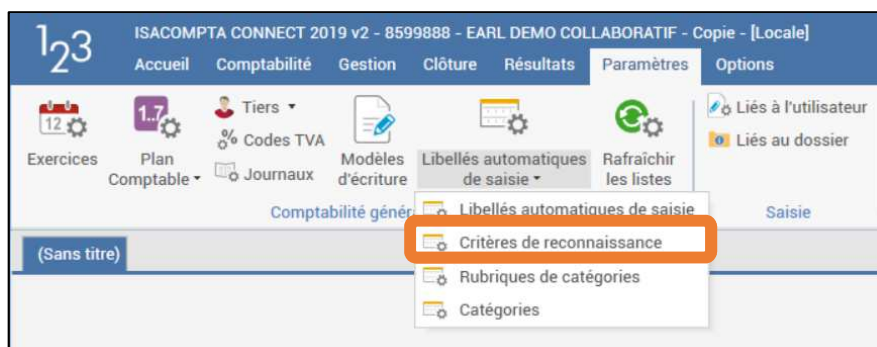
123

ISACOMPTA CONNECT 2019 v2 - 8599888 - EARL DEMO COLLABORATIF - Copie - [Locale]

Accueil Comptabilité Gestion Clôture Résultats Paramètres Options

12

Exercices

1.7

Plan Comptable

Tiers

Codes TVA

Journaux

Modèles d'écriture

Libellés automatiques de saisie

Rafraîchir les listes

Liés à l'utilisateur

Liés au dossier

Comptabilité génér

Saisie

(Sans titre)

Libellés automatiques de saisie

Critères de reconnaissance

Rubriques de catégories

Catégories